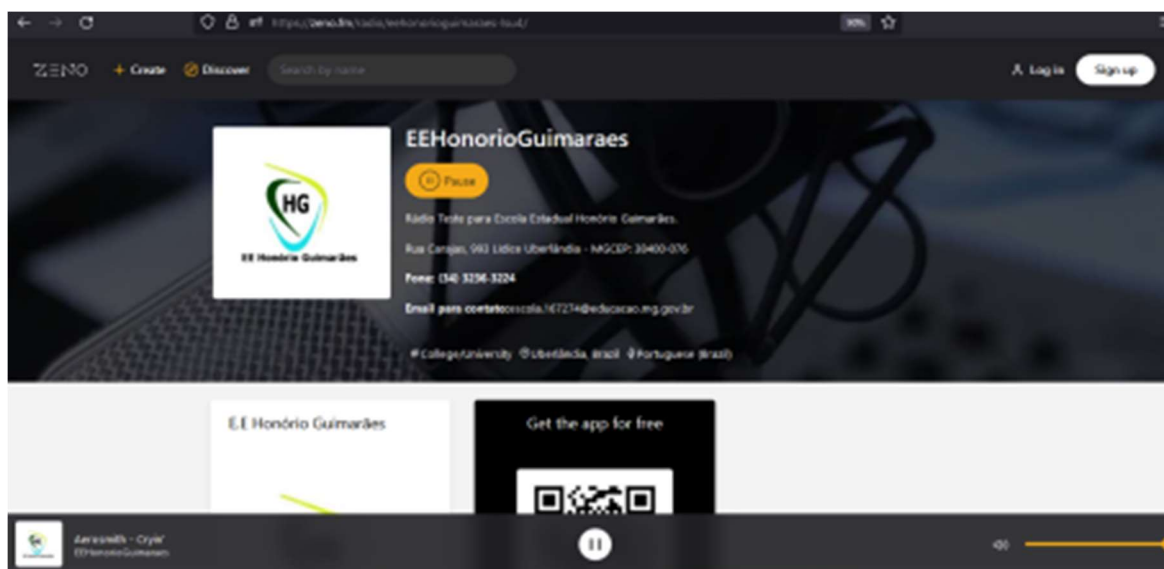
https://zeno.fm/radio/eehonorioguimaraes-fbud/

90%

ZENO + Create Discover Search by name

Log in Sign up

HG

EE Honório Guimarães

EEHonorioGuimaraes

Pause

Rádio Teste para Escola Estadual Honório Guimarães.

Rua Carajás, 983 Lídice Uberlândia - MGCEP: 38400-076

Fone: (34) 3236-3224

Email para contato: escola.167274@educacao.mg.gov.br

#College/University Uberlândia, Brazil Portuguese (Brazil)

E.E Honório Guimarães

Get the app for free

Aerosmith - Cryin'
EEHonorioGuimaraes